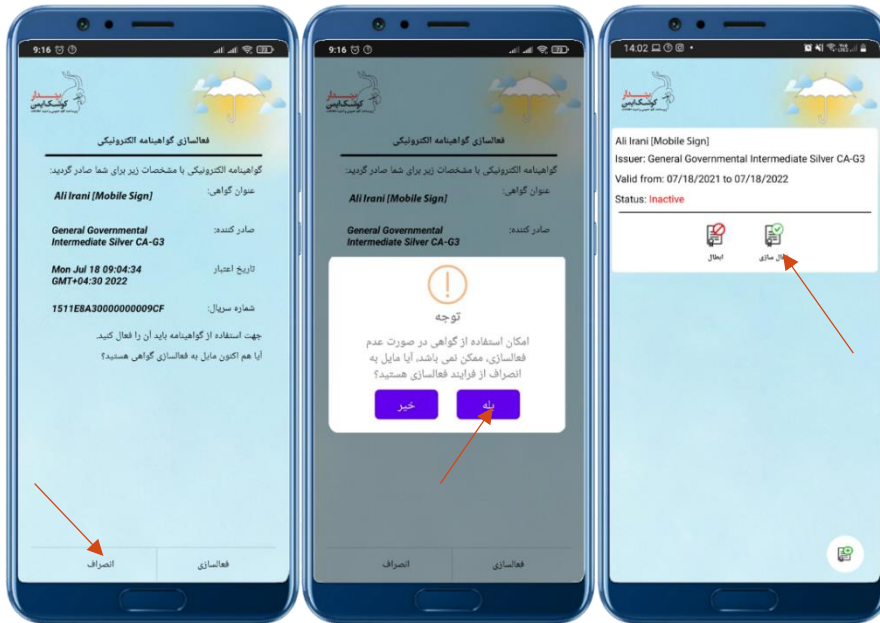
9:16

پیشخوان کوشکا پیس

فعالسازی گواهینامه الکترونیکی

گواهینامه الکترونیکی با مشخصات زیر برای شما صادر گردید.

عنوان گواهی: Ali Irani [Mobile Sign]

صادر کننده: General Governmental Intermediate Silver CA-G3

تاریخ اعتبار: Mon Jul 18 09:04:34 GMT+04:30 2022

شماره سریال: 1511E8A30000000009CF

جهت استفاده از گواهینامه باید آن را فعال کنید.

آیا هم اکنون مایل به فعالسازی گواهی هستید؟

انصراف

فعالسازی

9:16

فعالسازی گواهینامه الکترونیکی

گواهینامه الکترونیکی با مشخصات زیر برای شما صادر گردید.

عنوان گواهی: Ali Irani [Mobile Sign]

صادر کننده: General Governmental Intermediate Silver CA-G3

توجه

امکان استفاده از گواهی در صورت عدم فعالسازی، ممکن نمی باشد. آیا مایل به انصراف از فرایند فعالسازی هستید؟

خیر

بله

انصراف

فعالسازی

14:02

Ali Irani [Mobile Sign]

Issuer: General Governmental Intermediate Silver CA-G3

Valid from: 07/18/2021 to 07/18/2022

Status: Inactive

ابطال

فعال سازی